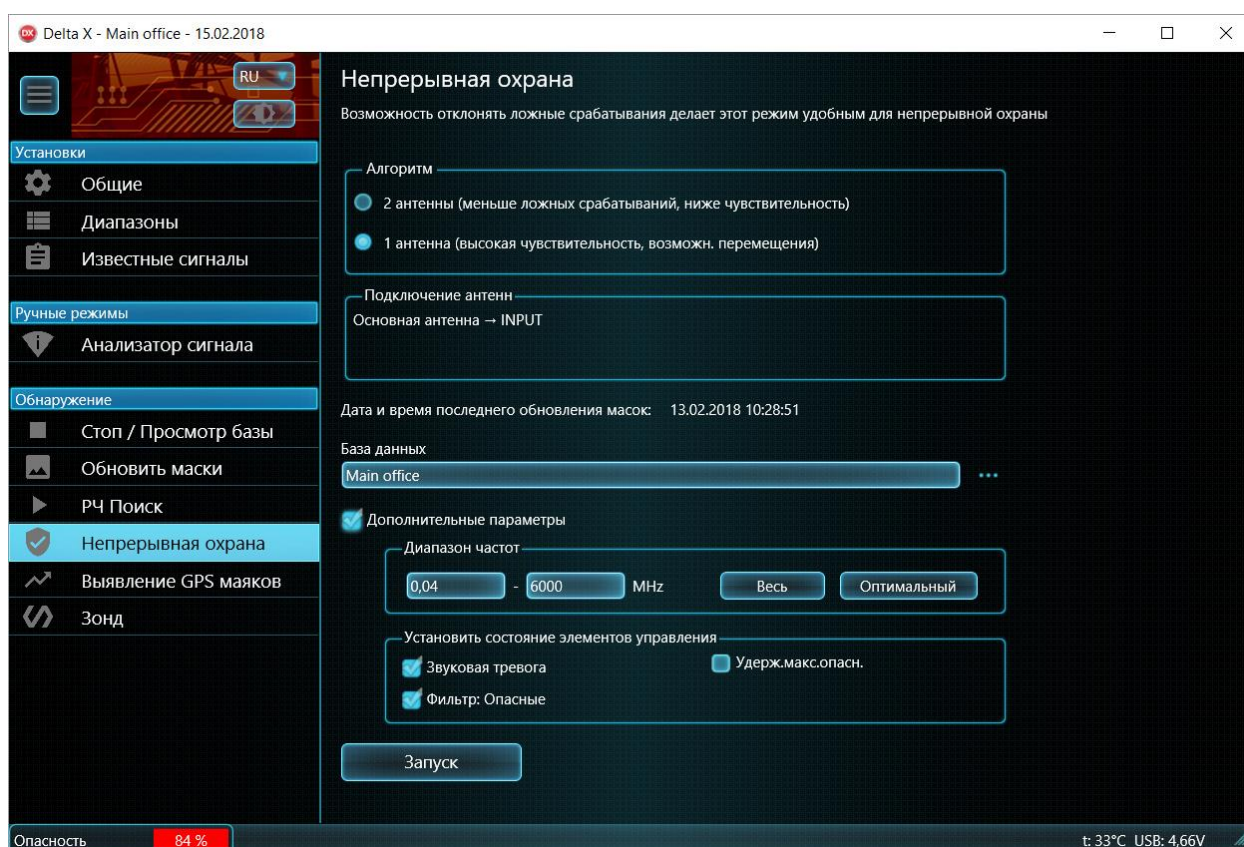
DX Delta X - Main office - 15.02.2018

RU

Установки
Общие
Диапазоны
Известные сигналы

Ручные режимы
Анализатор сигнала

Обнаружение
Стоп / Просмотр базы
Обновить маски
РЧ Поиск
Непрерывная охрана
Выявление GPS маяков
Зонд

Непрерывная охрана
Возможность отклонять ложные срабатывания делает этот режим удобным для непрерывной охраны

Алгоритм
2 антенны (меньше ложных срабатываний, ниже чувствительность)
1 антенна (высокая чувствительность, возможн. перемещения)

Подключение антенн
Основная антенна → INPUT

Дата и время последнего обновления масок: 13.02.2018 10:28:51

База данных
Main office
...

Дополнительные параметры

Диапазон частот
0,04 - 6000 MHz Весь Оптимальный

Установить состояние элементов управления
Звуковая тревога
Удерж.макс.опасн.
Фильтр: Опасные

Запуск

Опасность 84 %
t: 33°C USB: 4,66V